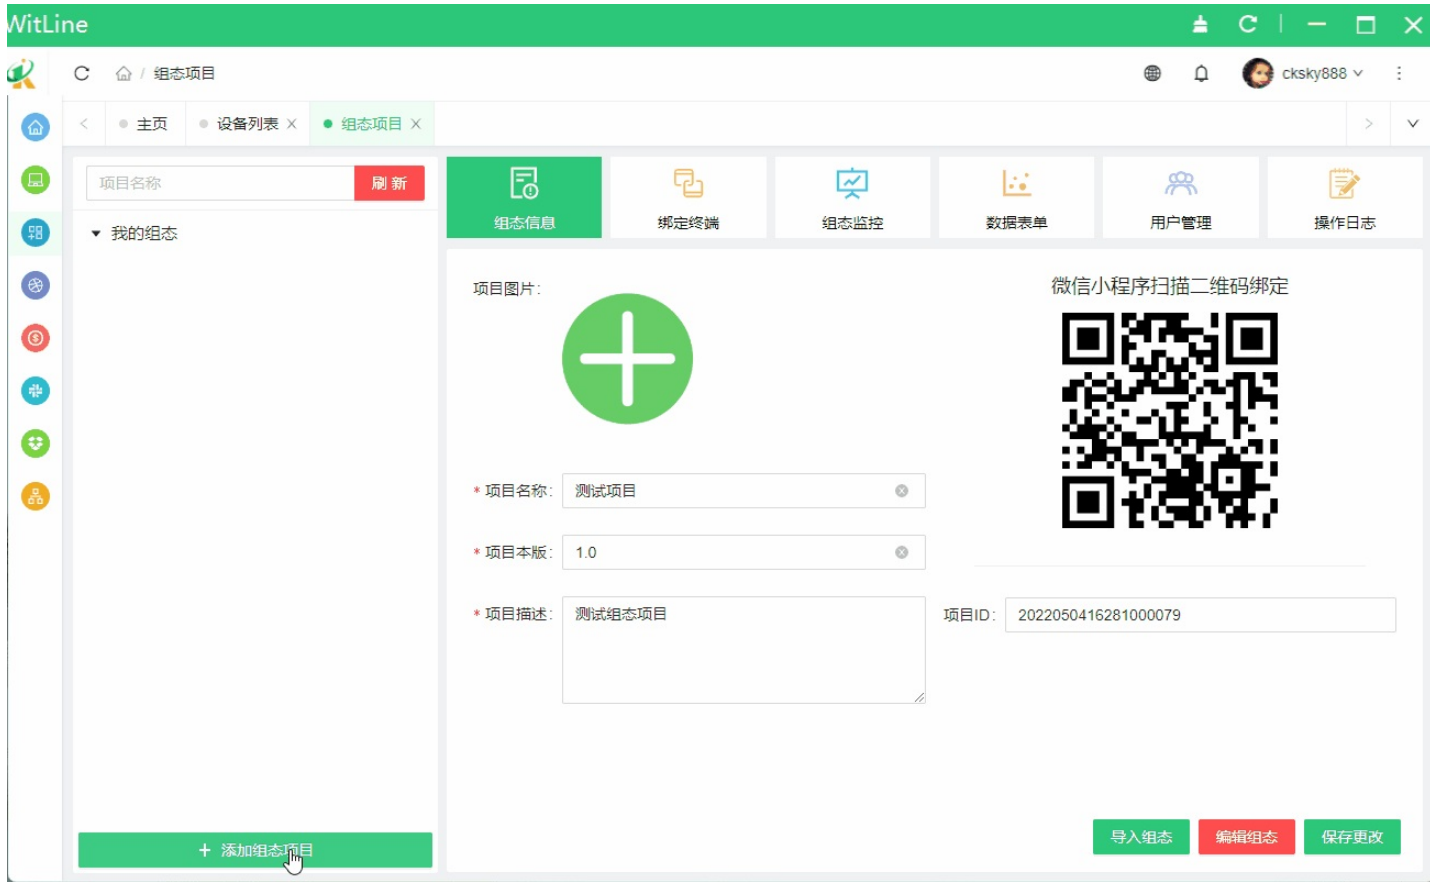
WitLine

组态项目

cksky888

主页 设备列表 × 组态项目 ×

项目名称 刷新

▾ 我的组态

组态信息 绑定终端 组态监控 数据表单 用户管理 操作日志

项目图片:

微信小程序扫描二维码绑定

* 项目名称: 测试项目

* 项目本版: 1.0

* 项目描述: 测试组态项目

项目ID: 2022050416281000079

+ 添加组态项目

导入组态 编辑组态 保存更改